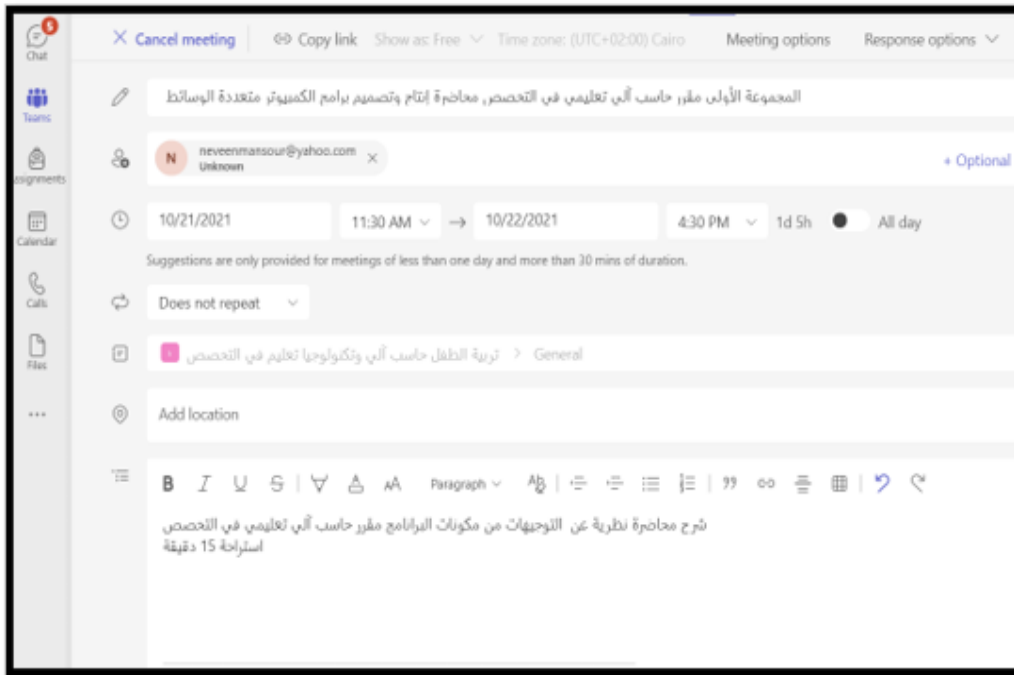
5
Chat
Teams
Assignments
Calendar
Calls
Files
...

× Cancel meeting | Copy link Show as: Free Time zone: (UTC+02:00) Cairo Meeting options Response options

المجموعة الأولى مقرر حاسب آلي تعليمي في التخصص محاضرة إنتاج وتصميم برامج الكمبيوتر متعددة الوسائط

N neveenmansour@yahoo.com Unknown ×
+ Optional

10/21/2021 11:30 AM → 10/22/2021 4:30 PM 1d 5h All day

Suggestions are only provided for meetings of less than one day and more than 30 mins of duration.

Does not repeat

تربية الطفل حاسب آلي وتكنولوجيا تعليم في التخصص > General

Add location

B I U S Paragraph

شرح محاضرة نظرية عن التوجيهات من مكونات البرنامج مقرر حاسب آلي تعليمي في التخصص
استراحة 15 دقيقة